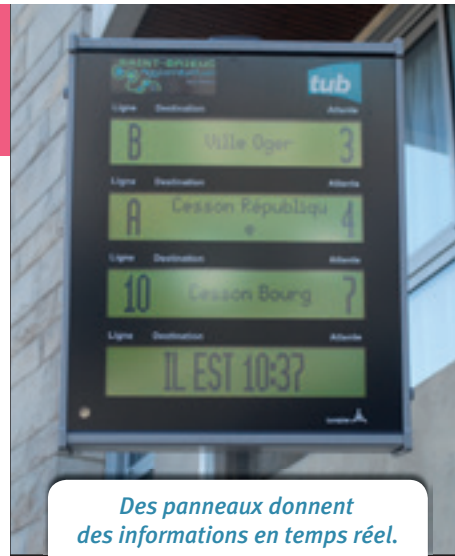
SAINT-BRIEUC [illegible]

tub

Ligne Destination Attente

B Ville Oger 3

Ligne Destination Attente

A Cesson Républiqu e 4

Ligne Destination Attente

10 Cesson Bourg 7

Ligne Destination Attente

IL EST 10:37

Des panneaux donnent des informations en temps réel.